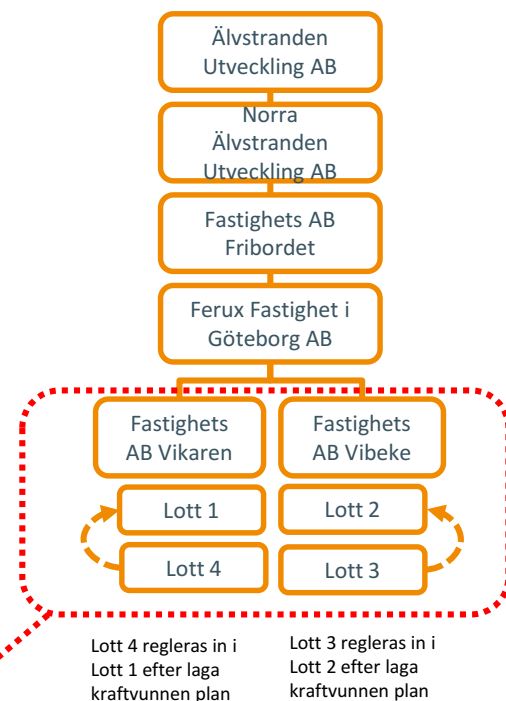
Älvstranden Utveckling AB

Norra Älvstranden Utveckling AB

Fastighets AB Fribordet

Ferux Fastighet i Göteborg AB

Fastighets AB Vikaren

Fastighets AB Vibeke

Lott 1

Lott 2

Lott 4

Lott 3

Lott 4 regleras in i Lott 1 efter laga kraftvunnen plan

Lott 3 regleras in i Lott 2 efter laga kraftvunnen plan